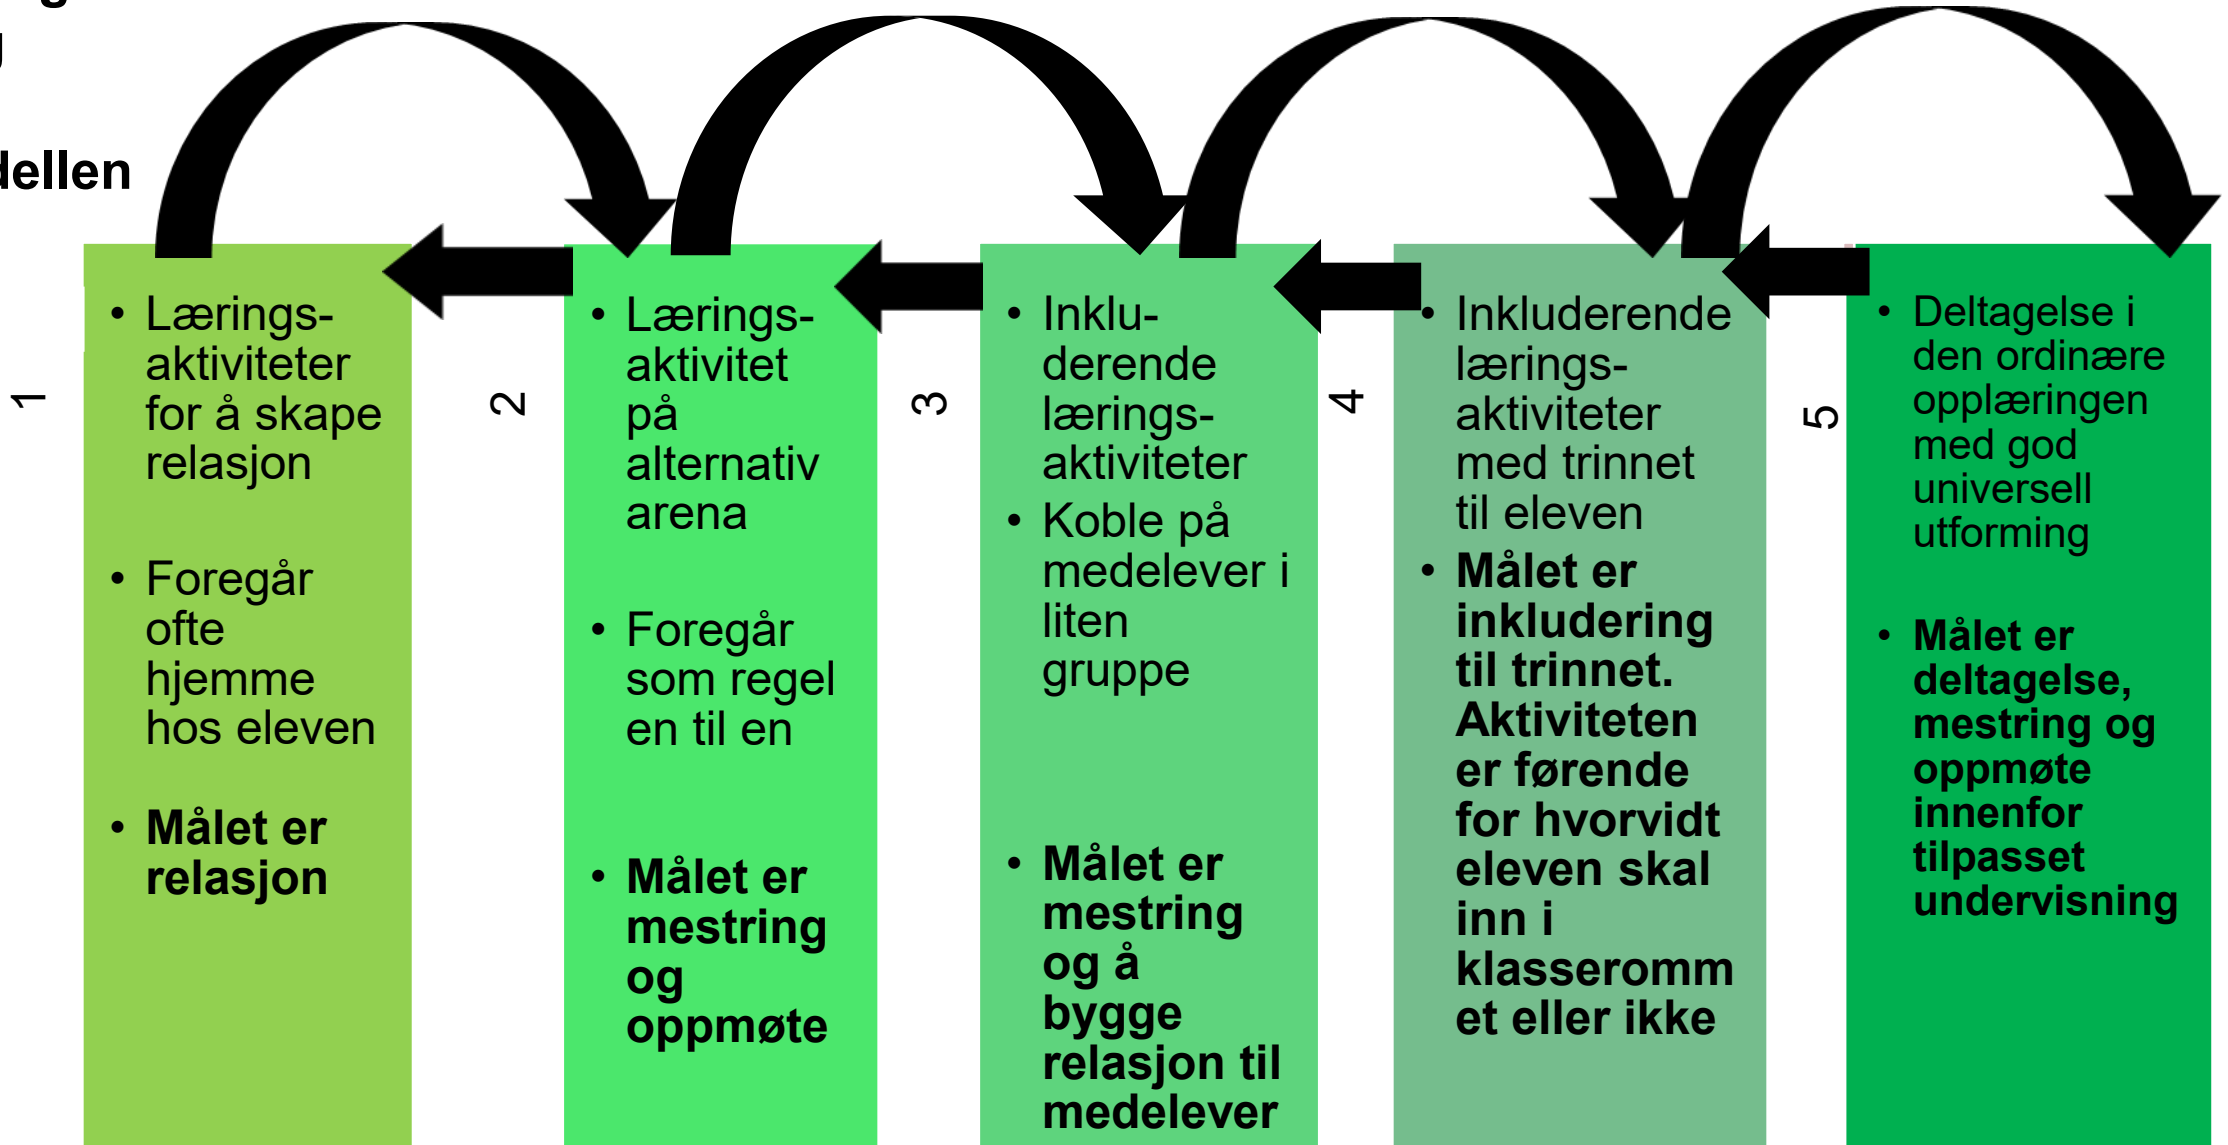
dellen

1

- Læringsaktiviteter for å skape relasjon
- Foregår ofte hjemme hos eleven
- **Målet er relasjon**

2

- Læringsaktivitet på alternativ arena
- Foregår som regel en til en
- **Målet er mestring og oppmøte**

3

- Inkluderende læringsaktiviteter
- Koble på medelever i liten gruppe
- **Målet er mestring og å bygge relasjon til medelever**

4

- Inkluderende læringsaktiviteter med trinnet til eleven
- **Målet er inkludering til trinnet. Aktiviteten er førende for hvorvidt eleven skal inn i klasserommet eller ikke**

5

- Deltagelse i den ordinære opplæringen med god universell utforming
- **Målet er deltagelse, mestring og oppmøte innenfor tilpasset undervisning**